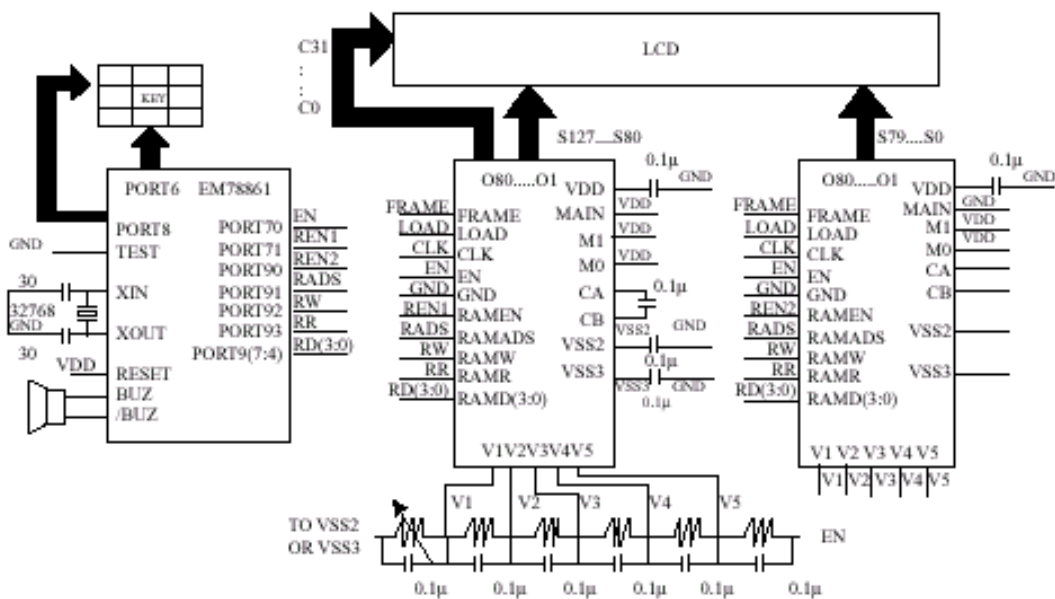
LCD

C31
:
:
C0

KEY

PORT6 EM78861
PORT8
TEST
XIN
XOUT
RESET
BUZ
/BUZ
PORT70
PORT71
PORT90
PORT91
PORT92
PORT93
PORT9(7:4)

GND
30
32768
GND
30
VDD

EN
REN1
REN2
RADS
RW
RR
RD(3:0)

S127.....S80

O80.....O1
FRAME
LOAD
CLK
EN
GND
RAMEN
RAMADS
RAMW
RAMR
RAMD(3:0)
VDD
MAIN
M1
M0
CA
CB
VSS2
VSS3
V1V2V3V4V5

FRAME
LOAD
CLK
EN
GND
REN1
RADS
RW
RR
RD(3:0)

0.1µ
GND
VDD
VDD
VDD
0.1µ
VSS2
GND
0.1µ
VSS3
GND
0.1µ

S79.....S0

O80.....O1
FRAME
LOAD
CLK
EN
GND
RAMEN
RAMADS
RAMW
RAMR
RAMD(3:0)
VDD
MAIN
M1
M0
CA
CB
VSS2
VSS3
V1 V2 V3 V4 V5

FRAME
LOAD
CLK
EN
GND
REN2
RADS
RW
RR
RD(3:0)

0.1µ
GND
GND
VDD
VDD

V1 V2 V3 V4 V5

TO VSS2
OR VSS3
V1
V2
V3
V4
V5
EN

0.1µ 0.1µ 0.1µ 0.1µ 0.1µ 0.1µ